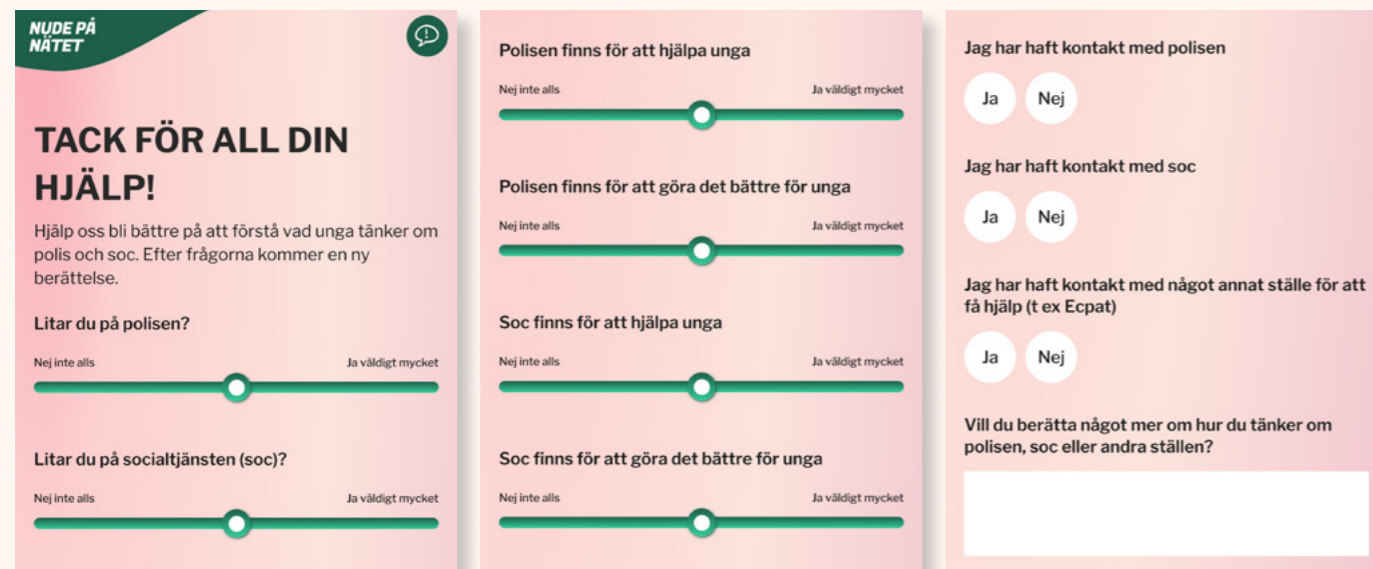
NUDE PÅ NÄTET

TACK FÖR ALL DIN HJÄLP!

Hjälp oss bli bättre på att förstå vad unga tänker om polis och soc. Efter frågorna kommer en ny berättelse.

Litar du på polisen?

Nej inte alls

Ja väldigt mycket

Litar du på socialtjänsten (soc)?

Nej inte alls

Ja väldigt mycket

Polisen finns för att hjälpa unga

Nej inte alls

Ja väldigt mycket

Polisen finns för att göra det bättre för unga

Nej inte alls

Ja väldigt mycket

Soc finns för att hjälpa unga

Nej inte alls

Ja väldigt mycket

Soc finns för att göra det bättre för unga

Nej inte alls

Ja väldigt mycket

Jag har haft kontakt med polisen

Ja

Nej

Jag har haft kontakt med soc

Ja

Nej

Jag har haft kontakt med något annat ställe för att få hjälp (t ex Ecpat)

Ja

Nej

Vill du berätta något mer om hur du tänker om polisen, soc eller andra ställen?